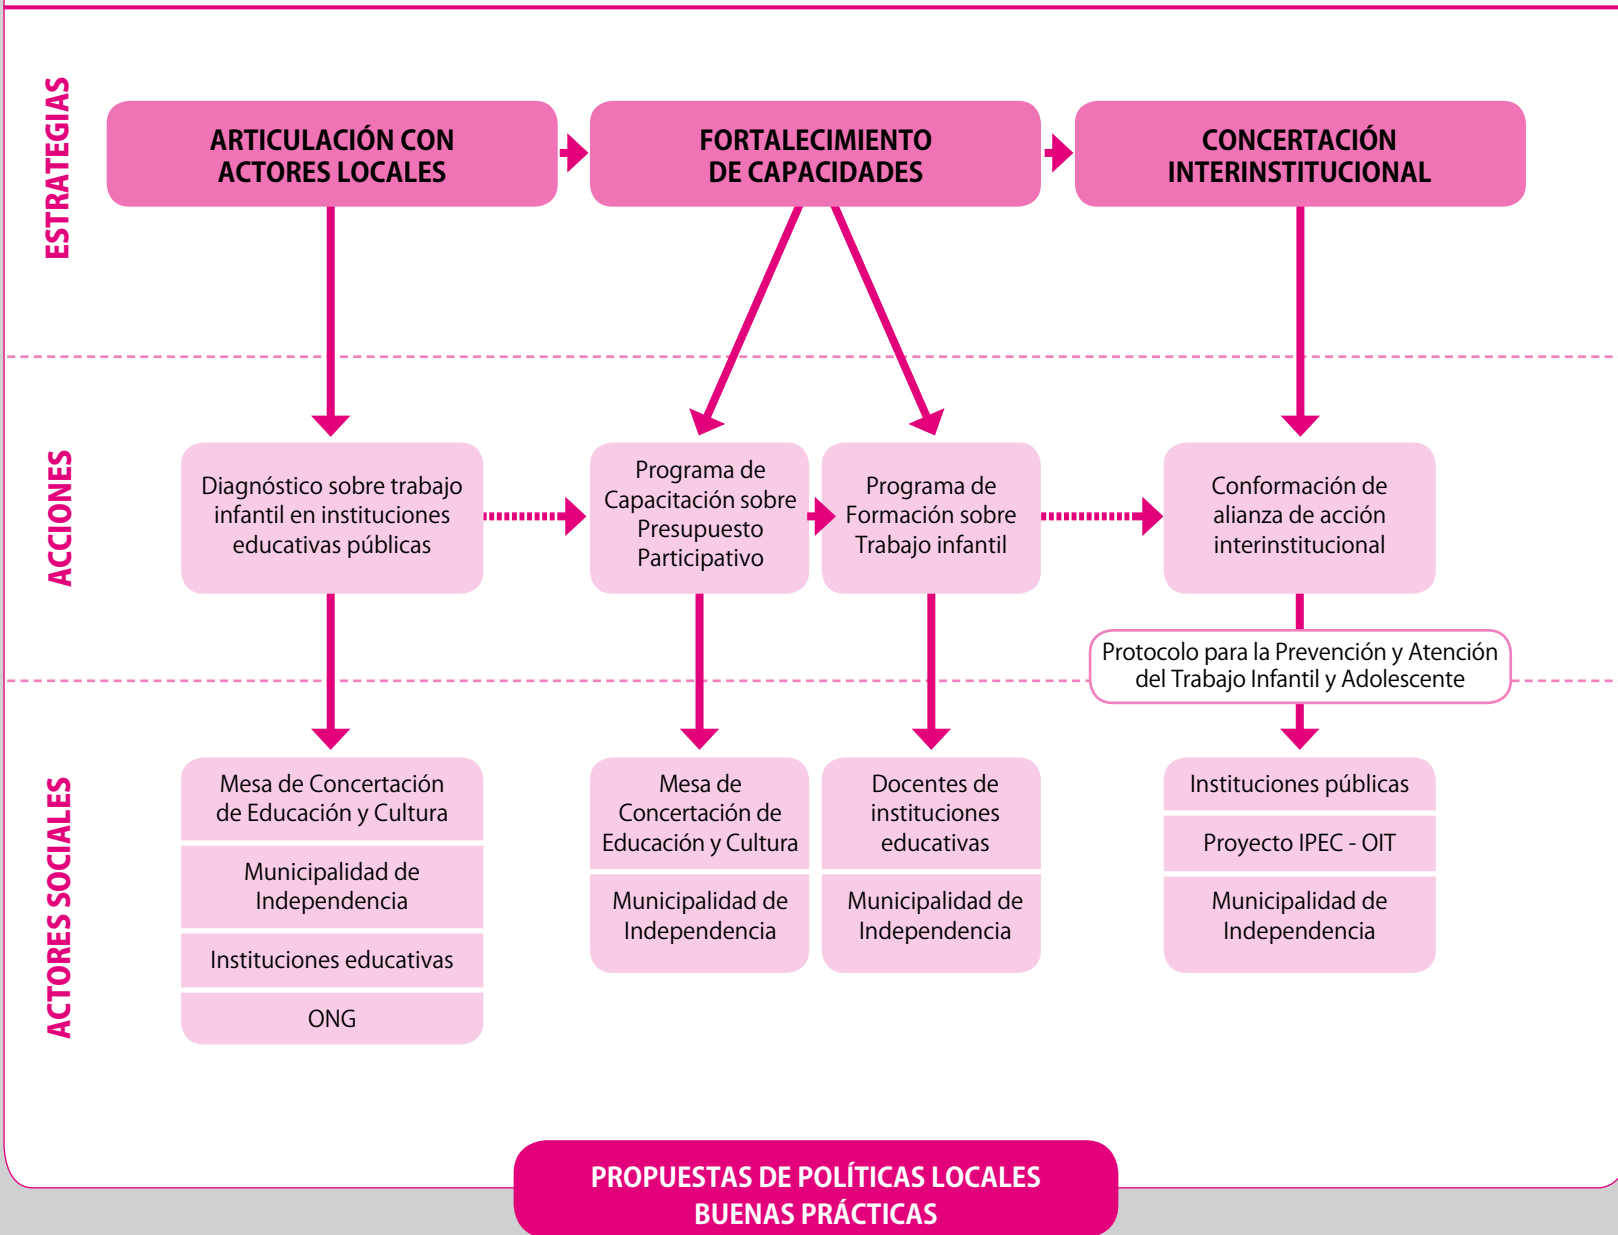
ESTRATEGIAS

ARTICULACIÓN CON ACTORES LOCALES

FORTALECIMIENTO DE CAPACIDADES

CONCERTACIÓN INTERINSTITUCIONAL

ACCIONES

Diagnóstico sobre trabajo infantil en instituciones educativas públicas

Programa de Capacitación sobre Presupuesto Participativo

Programa de Formación sobre Trabajo infantil

Conformación de alianza de acción interinstitucional

Protocolo para la Prevención y Atención del Trabajo Infantil y Adolescente

ACTORES SOCIALES

Mesa de Concertación de Educación y Cultura

Municipalidad de Independencia

Instituciones educativas

ONG

Mesa de Concertación de Educación y Cultura

Municipalidad de Independencia

Docentes de instituciones educativas

Municipalidad de Independencia

Instituciones públicas

Proyecto IPEC - OIT

Municipalidad de Independencia

PROPUESTAS DE POLÍTICAS LOCALES BUENAS PRÁCTICAS